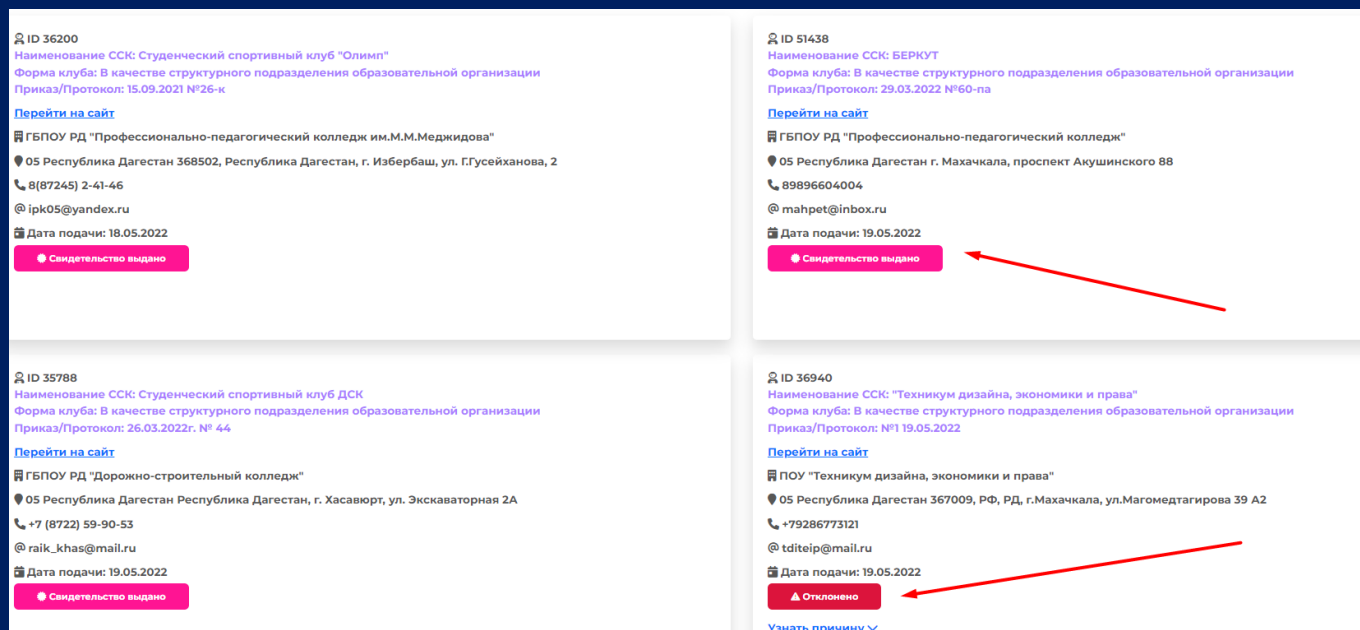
ID 36200
Наименование ССК: Студенческий спортивный клуб "Олимп"
Форма клуба: В качестве структурного подразделения образовательной организации
Приказ/Протокол: 15.09.2021 №26-к

Перейти на сайт

ГБПОУ РД "Профессионально-педагогический колледж им.М.М.Меджидова"

05 Республика Дагестан 368502, Республика Дагестан, г. Избербаш, ул. Г.Гусейханова, 2

8(87245) 2-41-46

@ ipk05@yandex.ru

Дата подачи: 18.05.2022

Свидетельство выдано

ID 51438
Наименование ССК: БЕРКУТ
Форма клуба: В качестве структурного подразделения образовательной организации
Приказ/Протокол: 29.03.2022 №60-па

Перейти на сайт

ГБПОУ РД "Профессионально-педагогический колледж"

05 Республика Дагестан г. Махачкала, проспект Акушинского 88

89896604004

@ mahpet@inbox.ru

Дата подачи: 19.05.2022

Свидетельство выдано

ID 35788
Наименование ССК: Студенческий спортивный клуб ДСК
Форма клуба: В качестве структурного подразделения образовательной организации
Приказ/Протокол: 26.03.2022г. № 44

Перейти на сайт

ГБПОУ РД "Дорожно-строительный колледж"

05 Республика Дагестан Республика Дагестан, г. Хасавюрт, ул. Экскаваторная 2А

+7 (8722) 59-90-53

@ raik_khas@mail.ru

Дата подачи: 19.05.2022

Свидетельство выдано

ID 36940
Наименование ССК: "Техникум дизайна, экономики и права"
Форма клуба: В качестве структурного подразделения образовательной организации
Приказ/Протокол: №1 19.05.2022

Перейти на сайт

ПОУ "Техникум дизайна, экономики и права"

05 Республика Дагестан 367009, РФ, РД, г.Махачкала, ул.Магомедтагирова 39 А2

+79286773121

@ tditeip@mail.ru

Дата подачи: 19.05.2022

Отклонено

Узнать причину